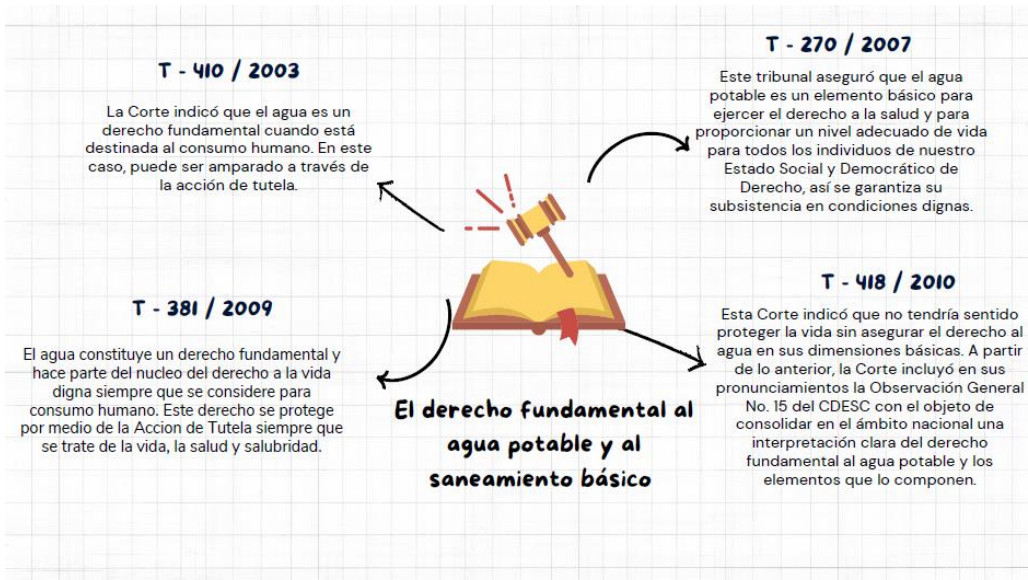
T - 410 / 2003

La Corte indicó que el agua es un derecho fundamental cuando está destinada al consumo humano. En este caso, puede ser amparado a través de la acción de tutela.

T - 270 / 2007

Este tribunal aseguró que el agua potable es un elemento básico para ejercer el derecho a la salud y para proporcionar un nivel adecuado de vida para todos los individuos de nuestro Estado Social y Democrático de Derecho, así se garantiza su subsistencia en condiciones dignas.

T - 381 / 2009

El agua constituye un derecho fundamental y hace parte del nucleo del derecho a la vida digna siempre que se considere para consumo humano. Este derecho se protege por medio de la Accion de Tutela siempre que se trate de la vida, la salud y salubridad.

T - 418 / 2010

Esta Corte indicó que no tendría sentido proteger la vida sin asegurar el derecho al agua en sus dimensiones básicas. A partir de lo anterior, la Corte incluyó en sus pronunciamientos la Observación General No. 15 del CDESC con el objeto de consolidar en el ámbito nacional una interpretación clara del derecho fundamental al agua potable y los elementos que lo componen.

El derecho fundamental al agua potable y al saneamiento básico